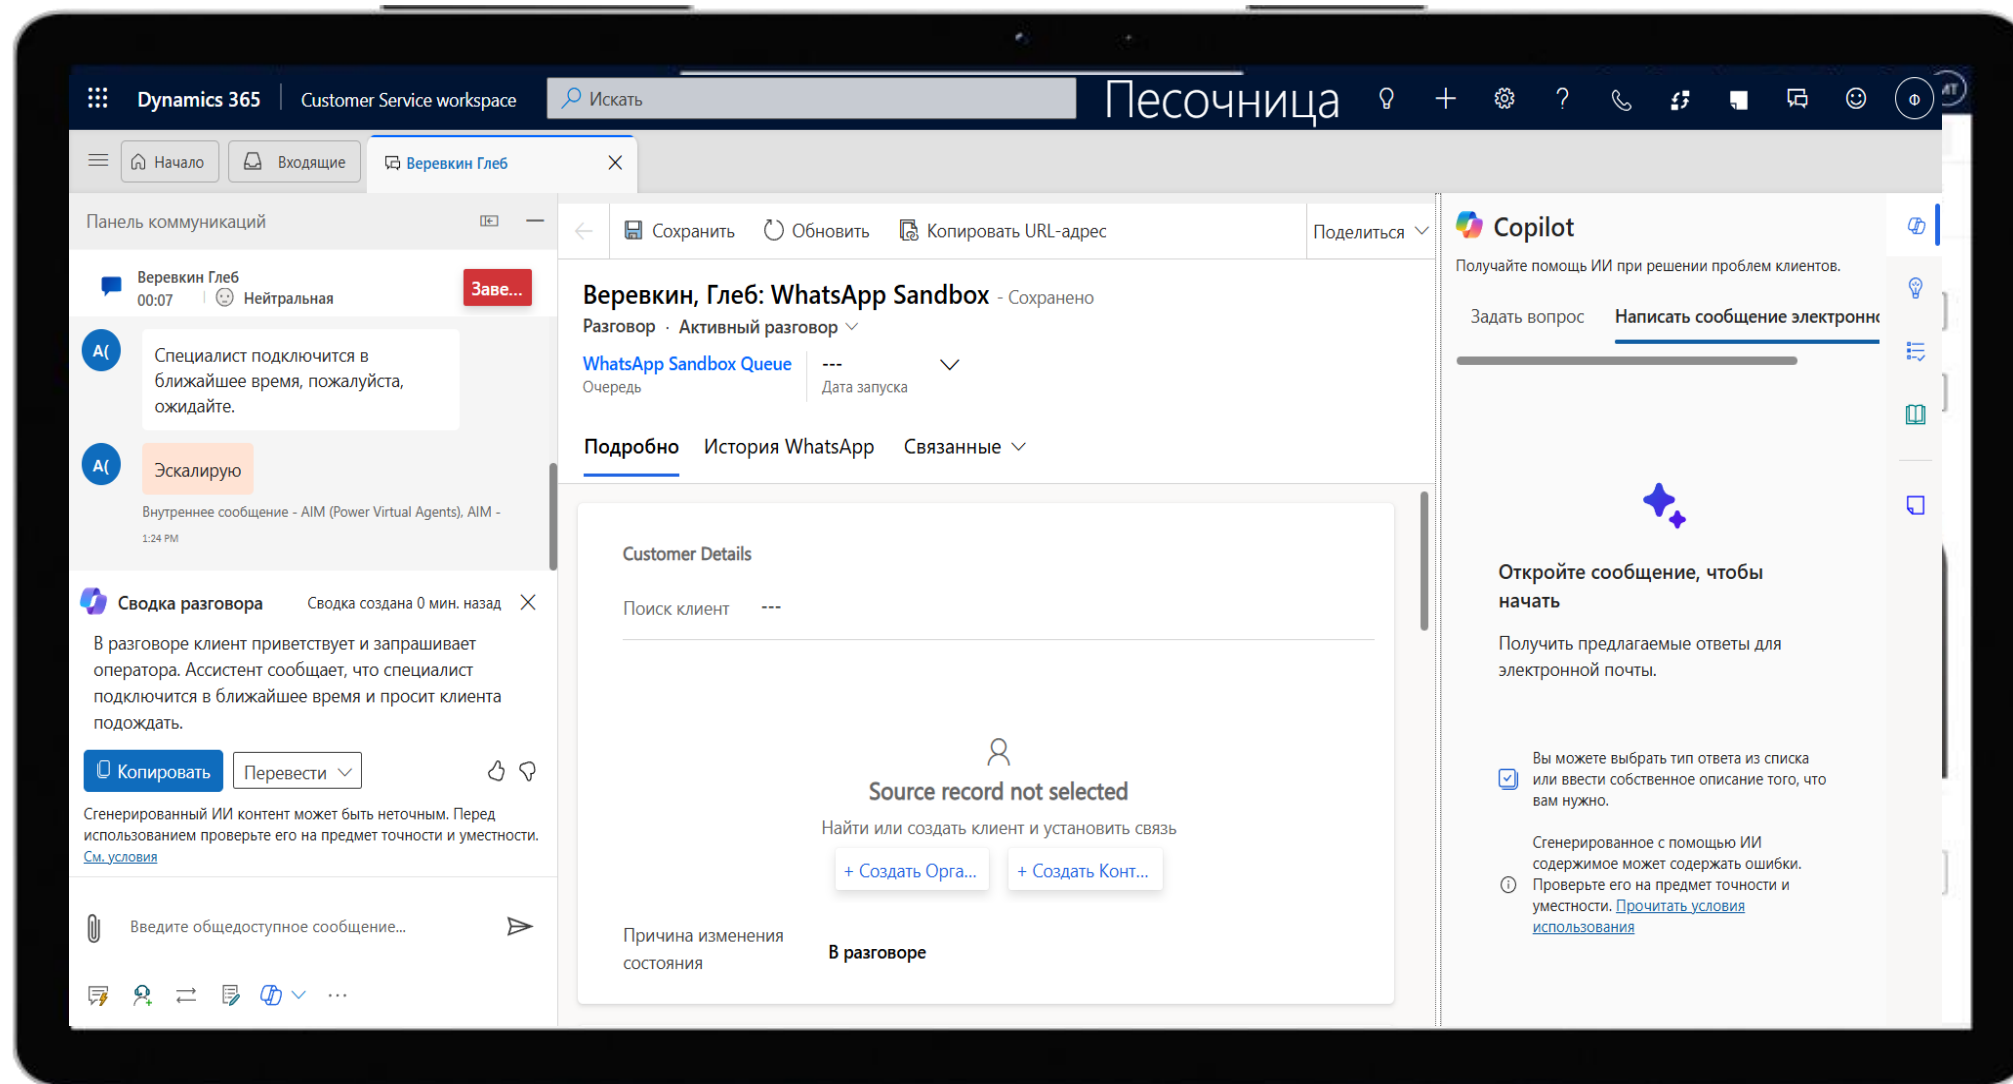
Dynamics 365 | Customer Service workspace

Искать

Песочница

Начало

Входящие

Веревкин Глеб

Панель коммуникаций

Веревкин Глеб
00:07 Нейтральная

Заве...

А(

Специалист подключится в ближайшее время, пожалуйста, ожидайте.

А(

Эскалирую

Внутреннее сообщение - AIM (Power Virtual Agents), AIM - 1:24 PM

Сводка разговора

Сводка создана 0 мин. назад

В разговоре клиент приветствует и запрашивает оператора. Ассистент сообщает, что специалист подключится в ближайшее время и просит клиента подождать.

Копировать

Перевести

Сгенерированный ИИ контент может быть неточным. Перед использованием проверьте его на предмет точности и уместности. См. условия

Введите общедоступное сообщение...

Сохранить

Обновить

Копировать URL-адрес

Поделиться

Веревкин, Глеб: WhatsApp Sandbox - Сохранено

Разговор · Активный разговор

WhatsApp Sandbox Queue
Очередь

---
Дата запуска

Подробно

История WhatsApp

Связанные

Customer Details

Поиск клиент ---

Source record not selected

Найти или создать клиент и установить связь

+ Создать Орга...

+ Создать Конт...

Причина изменения состояния

В разговоре

Copilot

Получайте помощь ИИ при решении проблем клиентов.

Задать вопрос

Написать сообщение электронн

Откройте сообщение, чтобы начать

Получить предлагаемые ответы для электронной почты.

Вы можете выбрать тип ответа из списка или ввести собственное описание того, что вам нужно.

Сгенерированное с помощью ИИ содержимое может содержать ошибки. Проверьте его на предмет точности и уместности. Прочитать условия использования